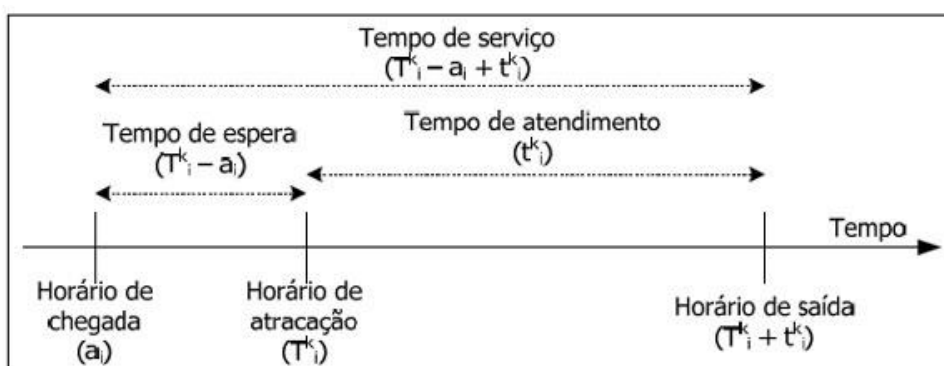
Tempo de serviço
$(T^k_i - a_i + t^k_i)$

Tempo de espera
$(T^k_i - a_i)$

Tempo de atendimento
$(t^k_i)$

Tempo

Horário de chegada
$(a_i)$

Horário de atracação
$(T^k_i)$

Horário de saída
$(T^k_i + t^k_i)$